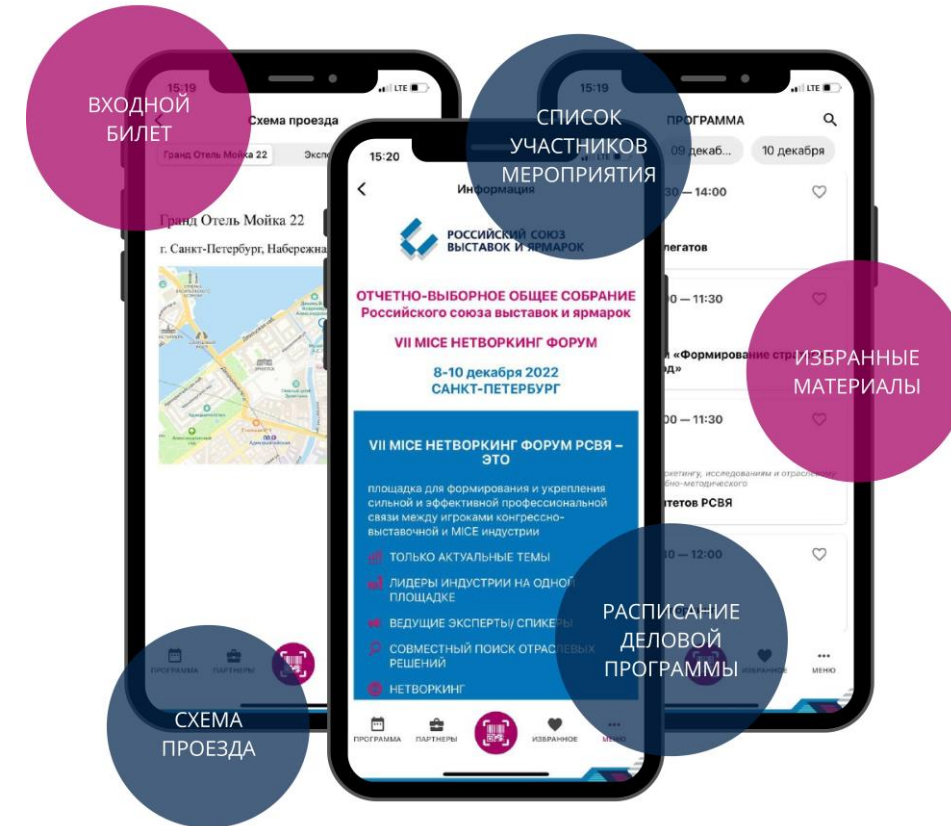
ВХОДНОЙ БИЛЕТ

15:19

Схема проезда

Гранд Отель Мойка 22

Экспо

Гранд Отель Мойка 22

г. Санкт-Петербург, Набережна

ПРОГРАММА

ПАРТНЕРЫ

СПИСОК УЧАСТНИКОВ МЕРОПРИЯТИЯ

15:19

ПРОГРАММА

09 декаб

10 декабря

30 — 14:00

легатов

0 — 11:30

й «Формирование стра

д»

0 — 11:30

ретингу, исследованиям и отраслев

бно-методического

итетов РСВЯ

30 — 12:00

ИЗБРАННОЕ

МЕНЮ

ИЗБРАННЫЕ МАТЕРИАЛЫ

15:20

Информация

РОССИЙСКИЙ СОЮЗ ВЫСТАВОК И ЯРМАРОК

ОТЧЕТНО-ВЫБОРНОЕ ОБЩЕЕ СОБРАНИЕ
Российского союза выставок и ярмарок

VII MICE НЕТВОРКИНГ ФОРУМ

8-10 декабря 2022
САНКТ-ПЕТЕРБУРГ

VII MICE НЕТВОРКИНГ ФОРУМ РСВЯ – ЭТО

площадка для формирования и укрепления сильной и эффективной профессиональной связи между игроками конгрессно-выставочной и MICE индустрии

ТОЛЬКО АКТУАЛЬНЫЕ ТЕМЫ

ЛИДЕРЫ ИНДУСТРИИ НА ОДНОЙ ПЛОЩАДКЕ

ВЕДУЩИЕ ЭКСПЕРТЫ/ СПИКЕРЫ

СОВМЕСТНЫЙ ПОИСК ОТРАСЛЕВЫХ РЕШЕНИЙ

НЕТВОРКИНГ

ПРОГРАММА

ПАРТНЕРЫ

ИЗБРАННОЕ

МЕНЮ

РАСПИСАНИЕ ДЕЛОВОЙ ПРОГРАММЫ

СХЕМА ПРОЕЗДА